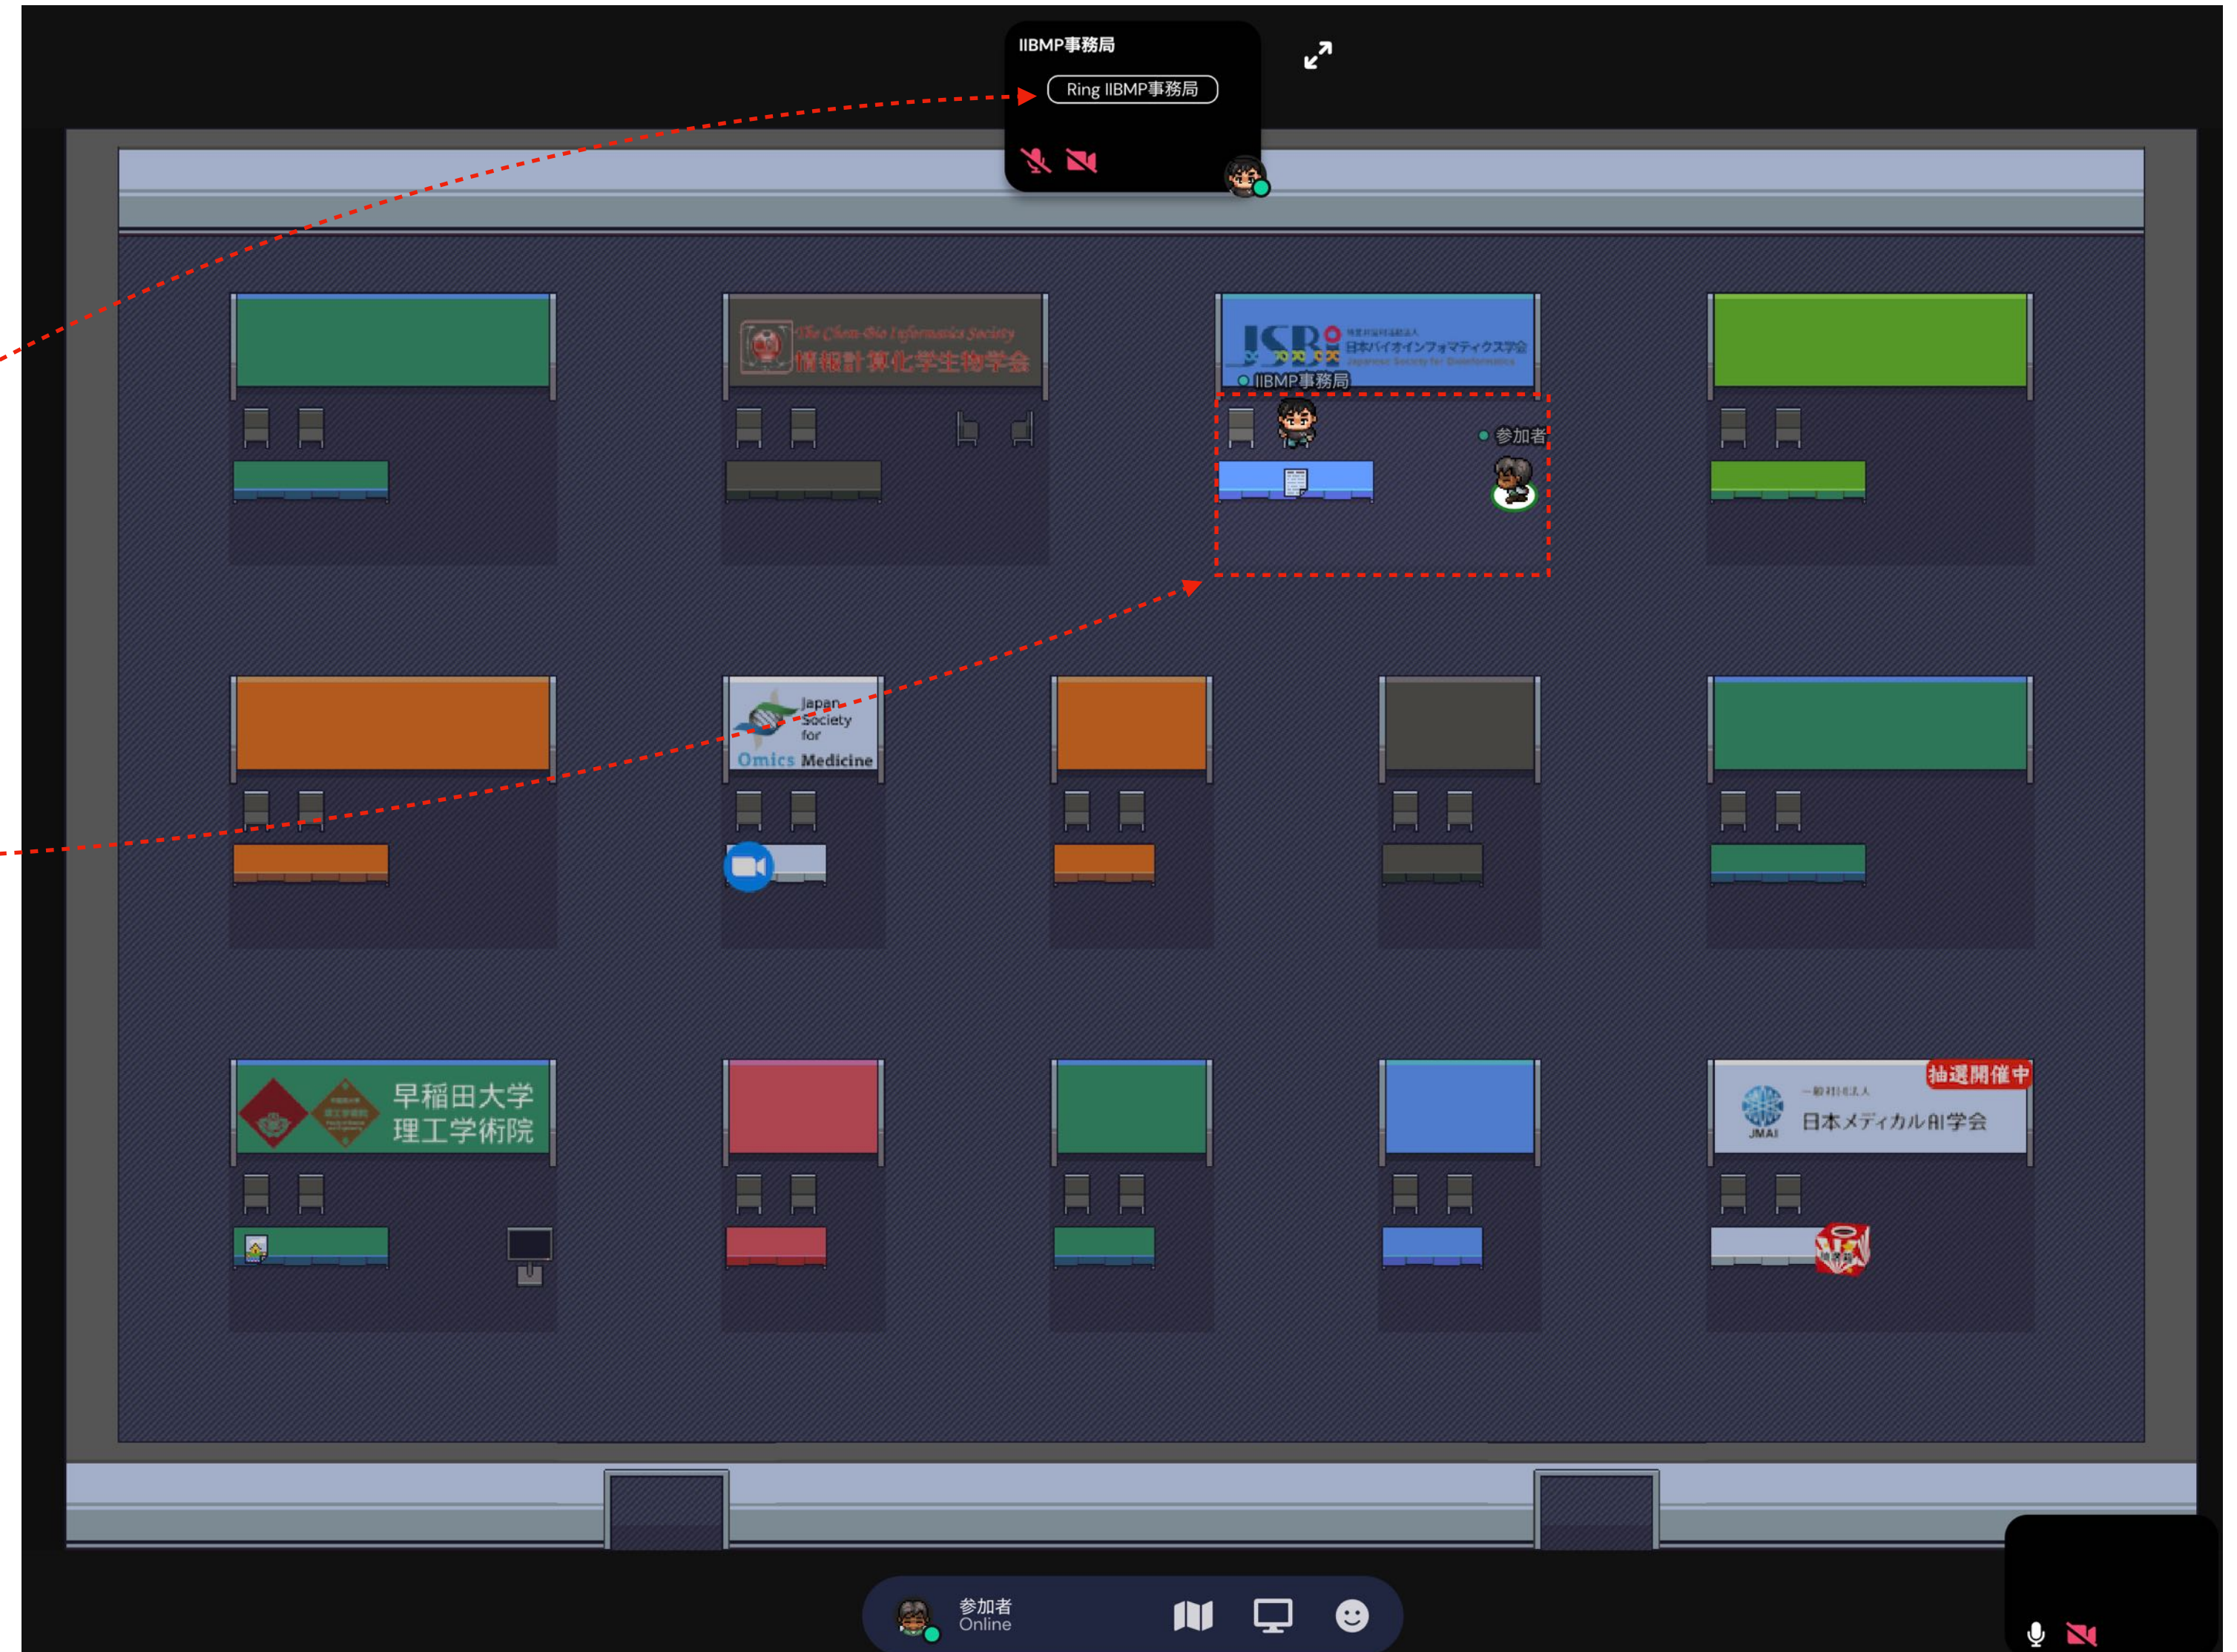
IIBMP事務局

Ring IIBMP事務局

The Chem-Bio Informatics Society
情報計算化学生物学会

JSBi
日本バイオインフォマティクス学会
Japanese Society for Bioinformatics

IIBMP事務局

参加者

Japan Society for Omics Medicine

早稲田大学
理工学術院

抽選開催中

JMAI
一般社団法人
日本メディカルAI学会

参加者
Online